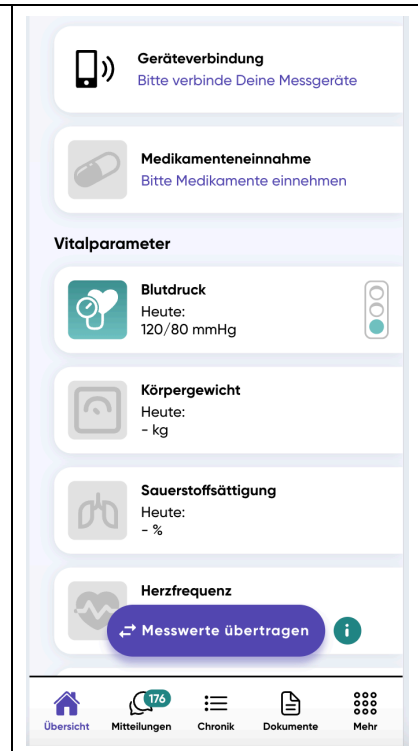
Geräteverbindung
Bitte verbinde Deine Messgeräte

Medikamenteneinnahme
Bitte Medikamente einnehmen

Vitalparameter

Blutdruck
Heute:
120/80 mmHg

Körpergewicht
Heute:
- kg

Sauerstoffsättigung
Heute:
- %

Herzfrequenz

Messwerte übertragen

Übersicht
176
Mitteilungen
Chronik
Dokumente
Mehr